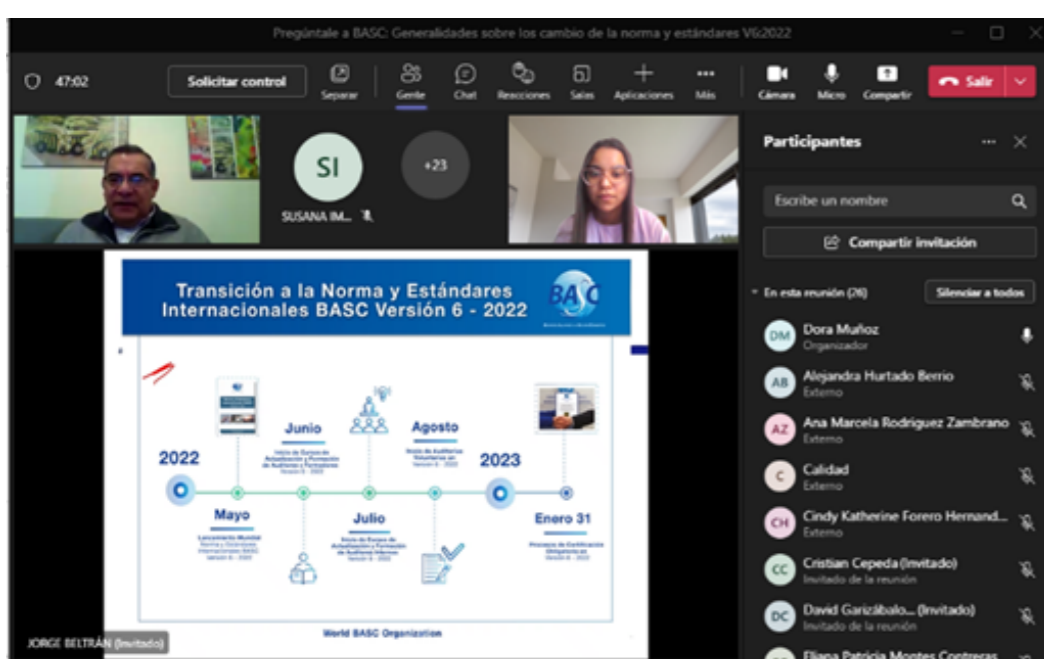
Pregúntale a BASC: Generalidades sobre los cambio de la norma y estándares V6:2022

47:02

Solicitar control

Separar Gente Chat Reacciones Salas Aplicaciones Más

Cámara Micro Compartir

Salir

SI

SUSANA IM...

+23

Transición a la Norma y Estándares Internacionales BASC Versión 6 - 2022

BASC

2022

Junio

Agosto

2023

Mayo

Julio

Enero 31

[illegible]

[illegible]

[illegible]

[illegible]

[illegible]

World BASC Organization

JORGE BELTRÁN (Invitado)

Participantes

Escribe un nombre

Compartir invitación

En esta reunión (26)

Silenciar a todos

DM Dora Muñoz
Organizador

AB Alejandra Hurtado Berrio
Externo

AZ Ana Marcela Rodriguez Zambrano
Externo

C Calidad
Externo

CH Cindy Katherine Forero Hernand...
Externo

CC Cristian Cepeda (Invitado)
Invitado de la reunión

DC David Garizábalo... (Invitado)
Invitado de la reunión

Eliana Patricia Montes Contreras